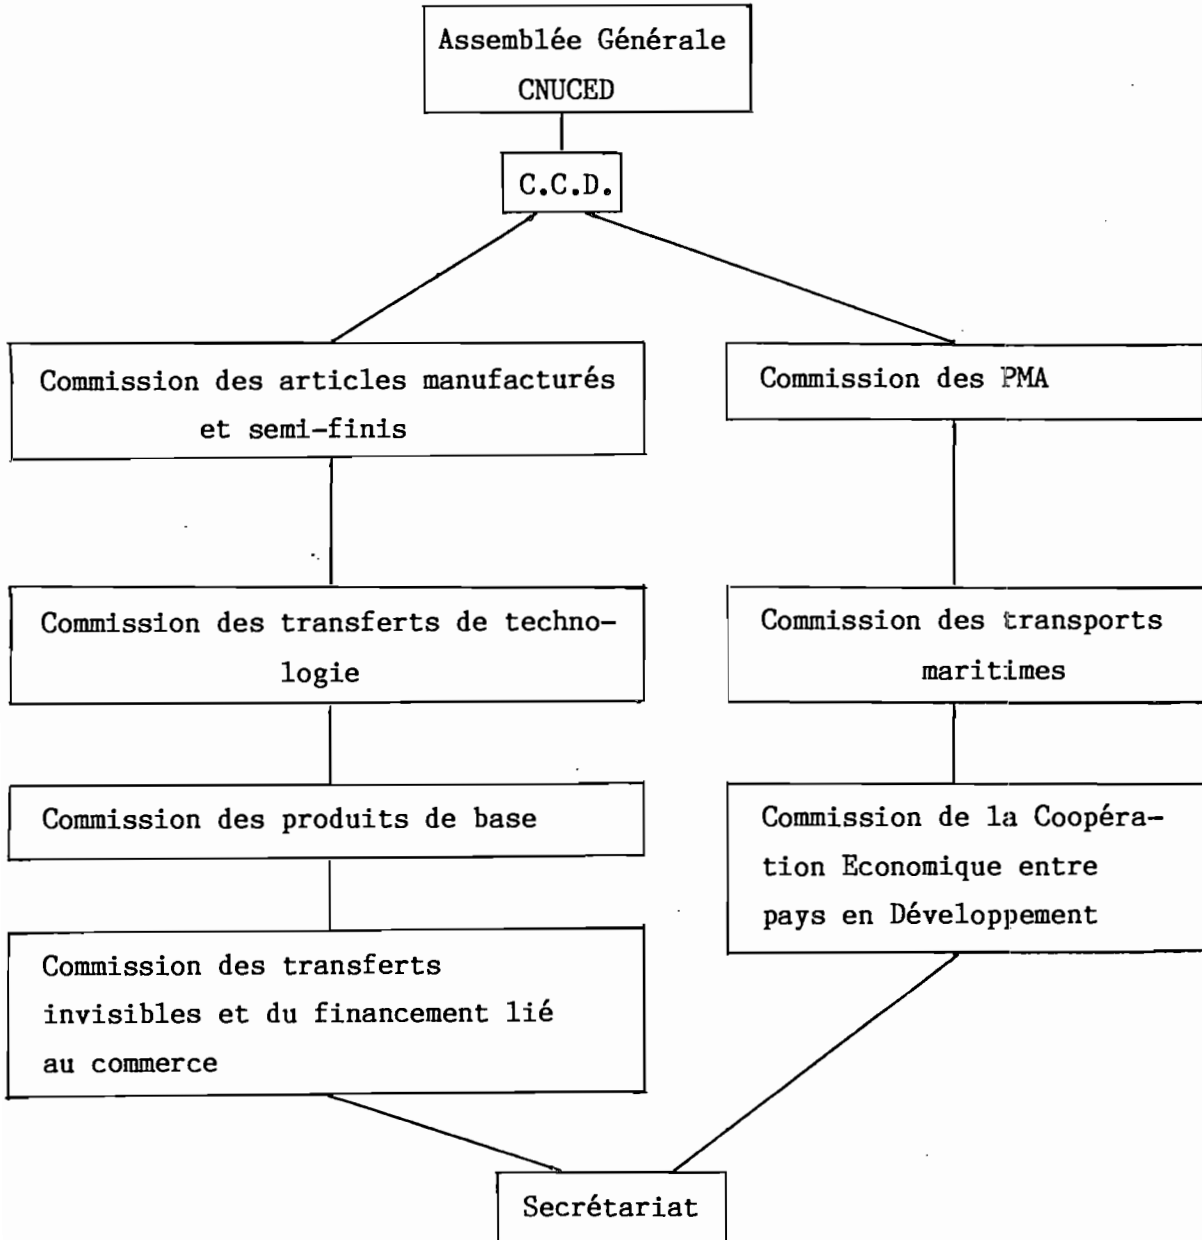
Assemblée Générale
CNUCED

C.C.D.

Commission des articles manufacturés et semi-finis

Commission des PMA

Commission des transferts de technologie

Commission des transports maritimes

Commission des produits de base

Commission de la Coopération Economique entre pays en Développement

Commission des transferts invisibles et du financement lié au commerce

Secrétariat